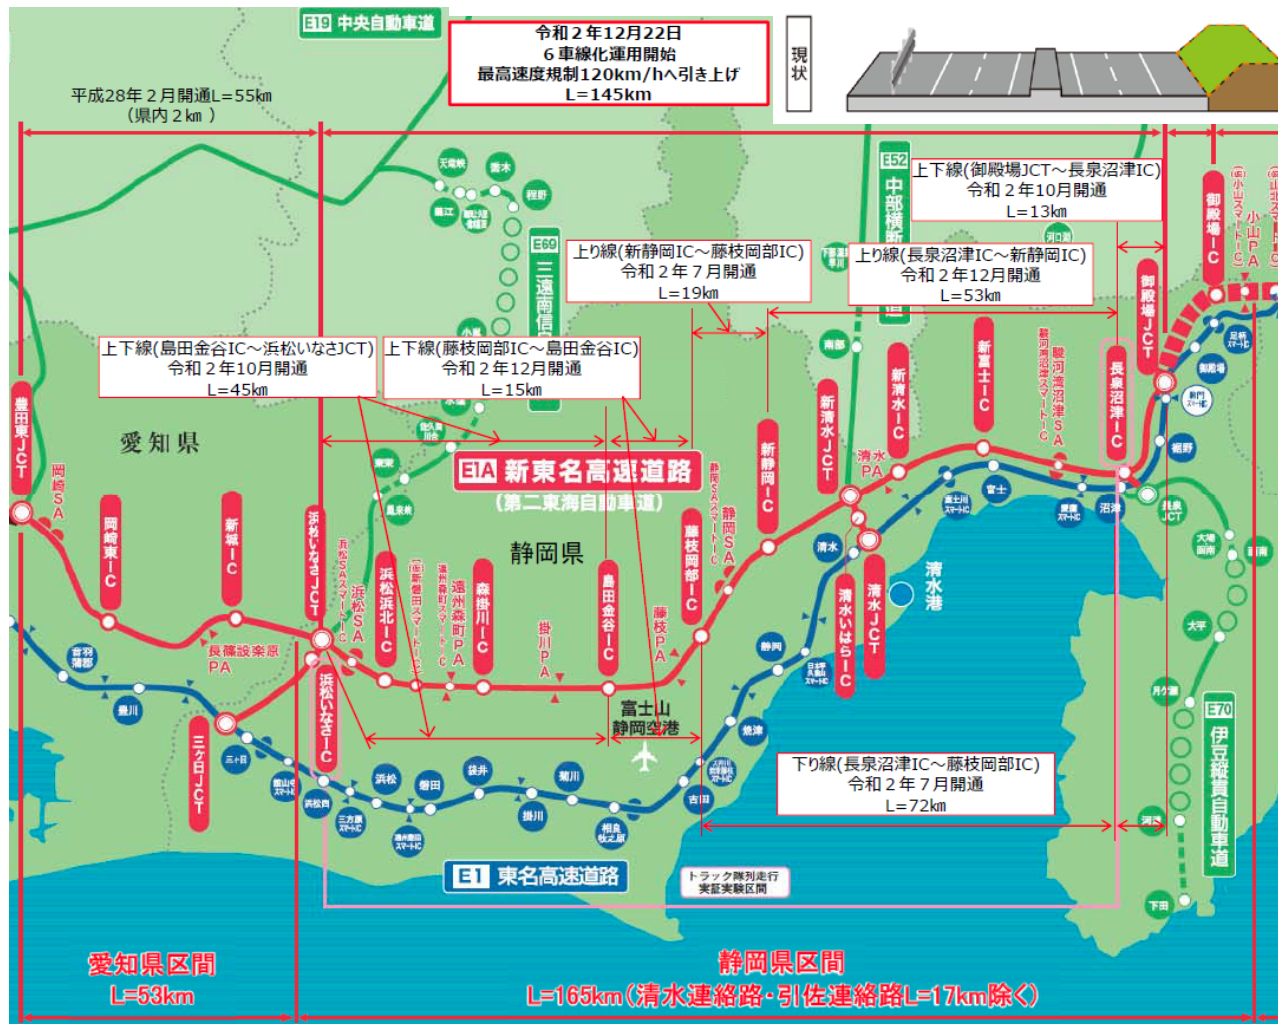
E19 中央自動車道

令和２年12月22日
６車線化運用開始
最高速度規制120km/hへ引き上げ
L=145km

現状

平成28年２月開通L=55km
（県内２km）

E52 中部横断

上下線(御殿場JCT～長泉沼津IC)
令和２年10月開通
L=13km

上り線(新静岡IC～藤枝岡部IC)
令和２年７月開通
L=19km

上り線(長泉沼津IC～新静岡IC)
令和２年12月開通
L=53km

E69 三遠南信

上下線(島田金谷IC～浜松いなさJCT)
令和２年10月開通
L=45km

上下線(藤枝岡部IC～島田金谷IC)
令和２年12月開通
L=15km

愛知県

E1A 新東名高速道路
（第二東海自動車道）

静岡県

豊田東JCT
岡崎SA
岡崎東IC
新城IC
浜松いなさJCT
浜松SA
浜松浜北IC
遠州森町PA
森掛川IC
掛川PA
島田金谷IC
藤枝PA
藤枝岡部IC
静岡SA
新静岡IC
新清水JCT
清水PA
新清水IC
新富士IC
駿河湾沼津SA
長泉沼津IC
御殿場JCT
御殿場IC
小山PA
長篠設楽原PA
三ケ日JCT
浜松いなさIC
清水いはらIC
清水JCT
清水港
富士山静岡空港

下り線(長泉沼津IC～藤枝岡部IC)
令和２年７月開通
L=72km

E1 東名高速道路

トラック隊列走行
実証実験区間

E70 伊豆縦貫自動車道

愛知県区間
L=53km

静岡県区間
L=165km（清水連絡路・引佐連絡路L=17km除く）